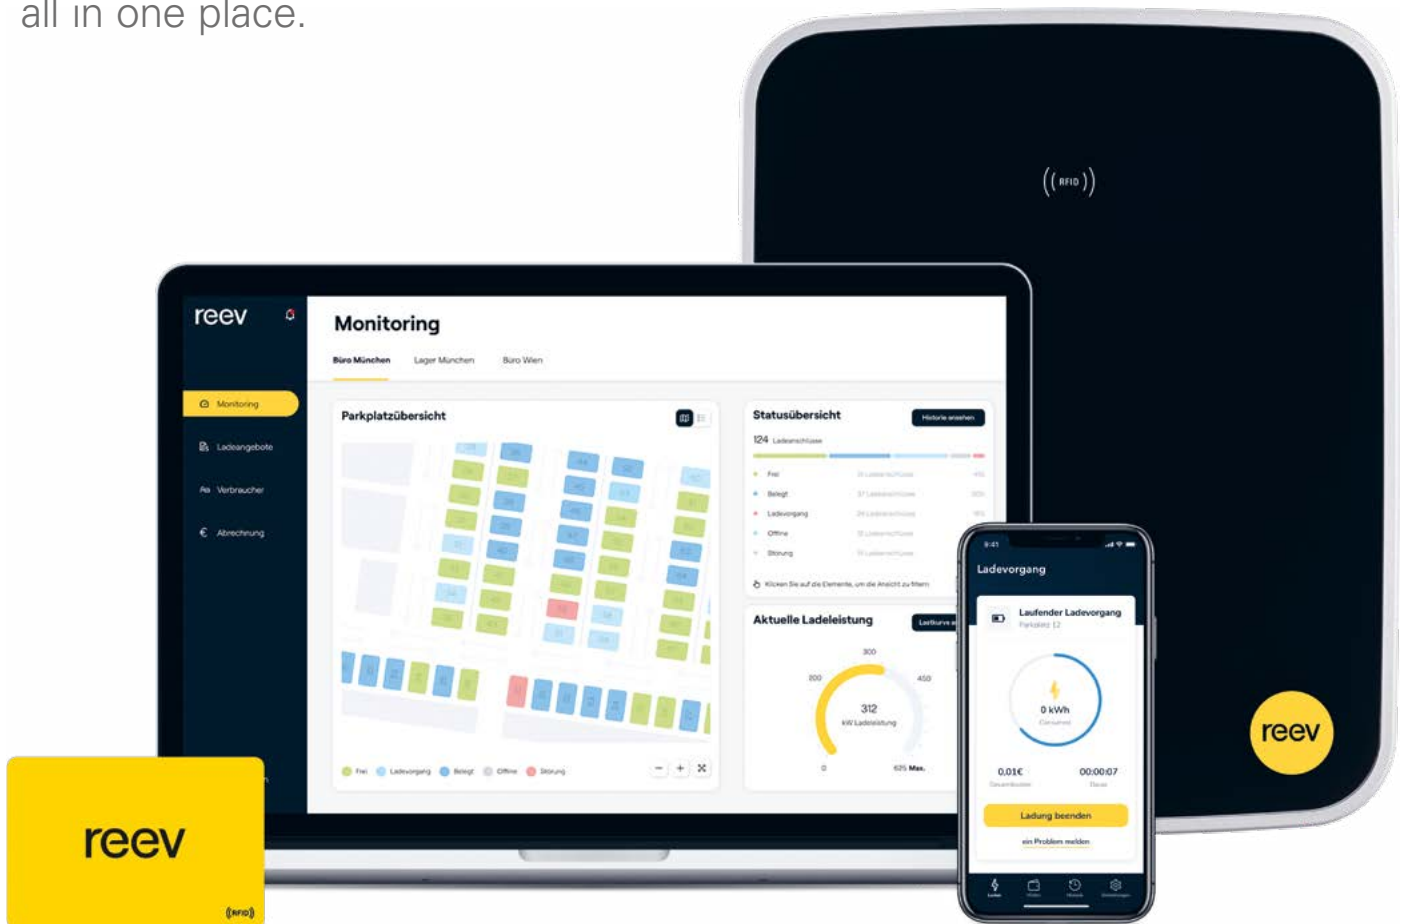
all in one place.

RFID

reev

Monitoring

Büro München Lager München Büro Wien

Monitoring
Ladeangebote
Verbraucher
Abrechnung

Parkplatzübersicht

Frei Ladevorgang Belegt Offline Störung

Statusübersicht

Historie ansehen

124 Ladeanschlüsse

Frei
Belegt
Ladevorgang
Offline
Störung

Klicken Sie auf die Elemente, um die Ansicht zu filtern

Aktuelle Ladeleistung

Lastkurve

300
200
450
312
kW Ladeleistung
0
625 Max.

9:41

Ladevorgang

Laufender Ladevorgang
Parkplatz 12

0 kWh

0,01€
00:00:07

Ladung beenden

ein Problem melden

reev

reev

RFID